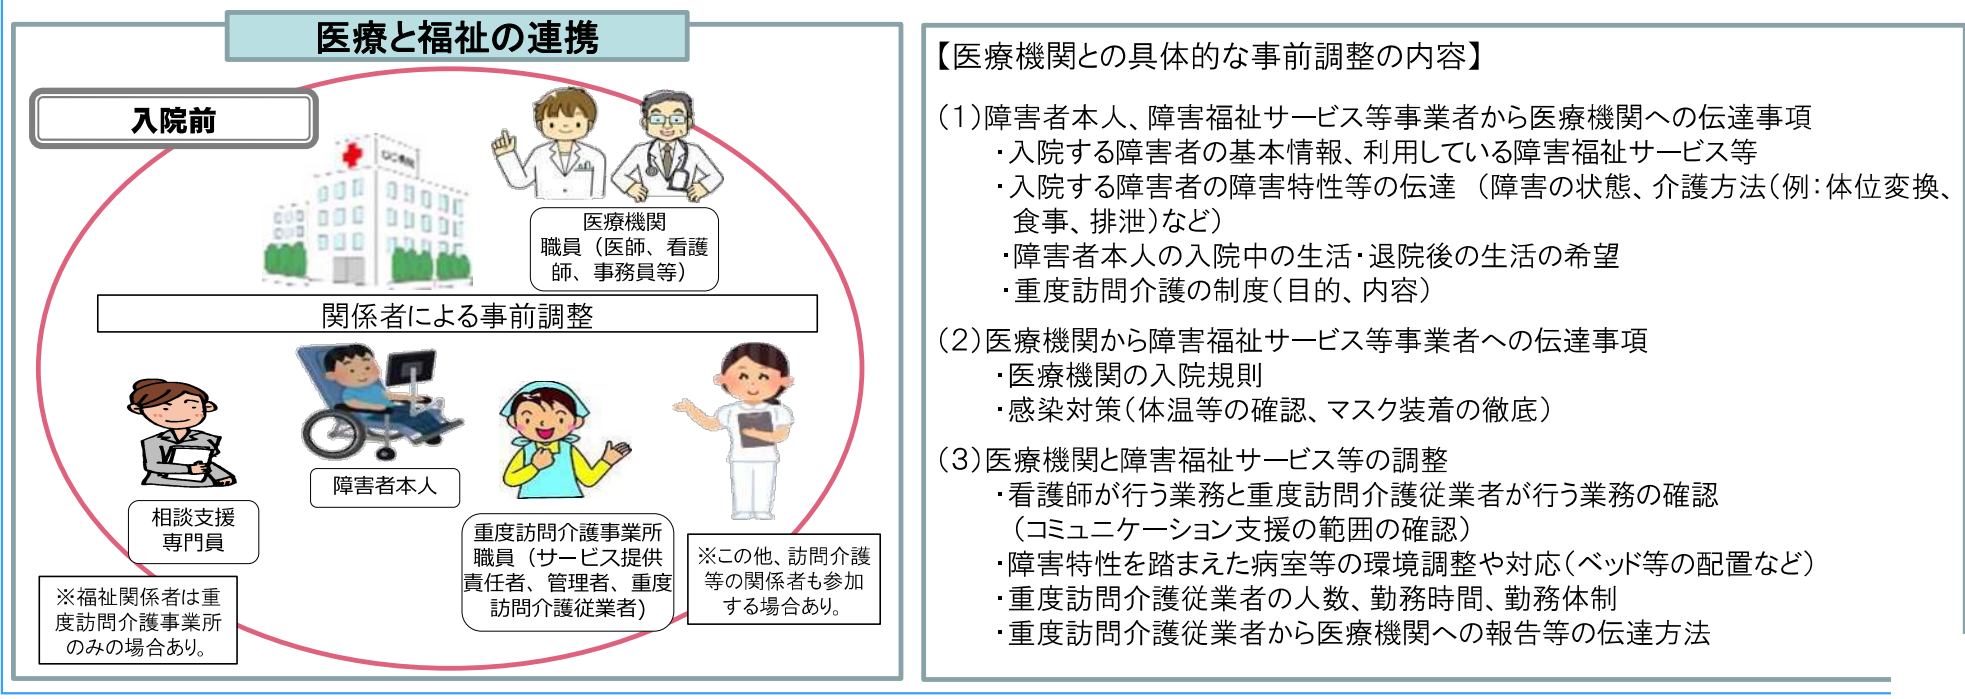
医療と福祉の連携

入院前

医療機関
職員（医師、看護師、事務員等）

関係者による事前調整

障害者本人

相談支援
専門員

重度訪問介護事業所
職員（サービス提供責任者、管理者、重度訪問介護従業者）

※この他、訪問介護等の関係者も参加する場合あり。

※福祉関係者は重度訪問介護事業所のみの場合あり。

【医療機関との具体的な事前調整の内容】

(1)障害者本人、障害福祉サービス等事業者から医療機関への伝達事項
・入院する障害者の基本情報、利用している障害福祉サービス等
・入院する障害者の障害特性等の伝達 （障害の状態、介護方法(例：体位変換、食事、排泄)など）
・障害者本人の入院中の生活･退院後の生活の希望
・重度訪問介護の制度(目的、内容)

(2)医療機関から障害福祉サービス等事業者への伝達事項
・医療機関の入院規則
・感染対策(体温等の確認、マスク装着の徹底)

(3)医療機関と障害福祉サービス等の調整
・看護師が行う業務と重度訪問介護従業者が行う業務の確認（コミュニケーション支援の範囲の確認）
・障害特性を踏まえた病室等の環境調整や対応(ベッド等の配置など)
・重度訪問介護従業者の人数、勤務時間、勤務体制
・重度訪問介護従業者から医療機関への報告等の伝達方法